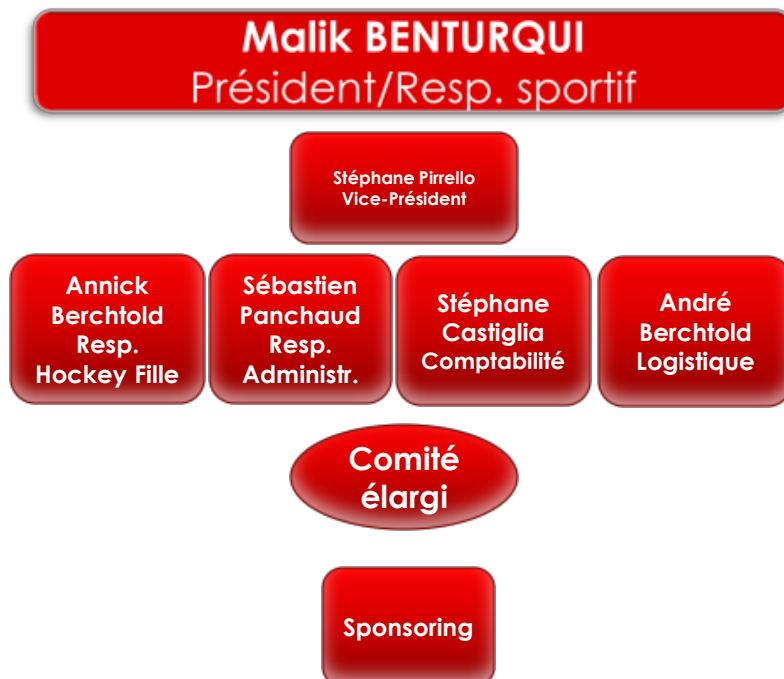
Malik BENTURQUI
Président/Resp. sportif

Stéphane Pirrello
Vice-Président

Annick Berchtold Resp. Hockey Fille

Sébastien Panchaud Resp. Administr.

Stéphane Castiglia Comptabilité

André Berchtold Logistique

Comité élargi

Sponsoring